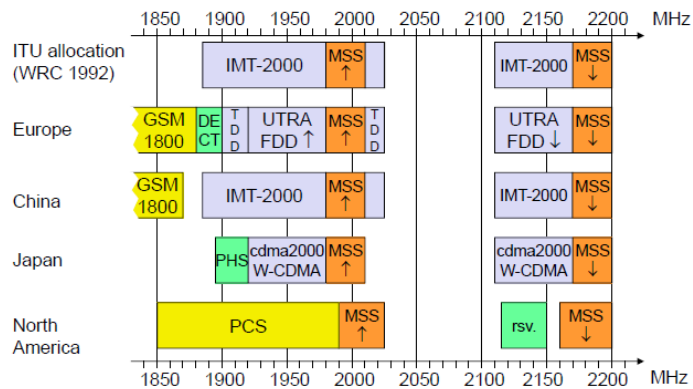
1850 1900 1950 2000 2050 2100 2150 2200 MHz

ITU allocation (WRC 1992)
IMT-2000
MSS ↑
IMT-2000
MSS ↓

Europe
GSM 1800
DE CT
T D D
UTRA FDD ↑
MSS ↑
T D D
UTRA FDD ↓
MSS ↓

China
GSM 1800
IMT-2000
MSS ↑
IMT-2000
MSS ↓

Japan
PHS
cdma2000 W-CDMA
MSS ↑
cdma2000 W-CDMA
MSS ↓

North America
PCS
MSS ↑
rsv.
MSS ↓

1850 1900 1950 2000 2050 2100 2150 2200 MHz